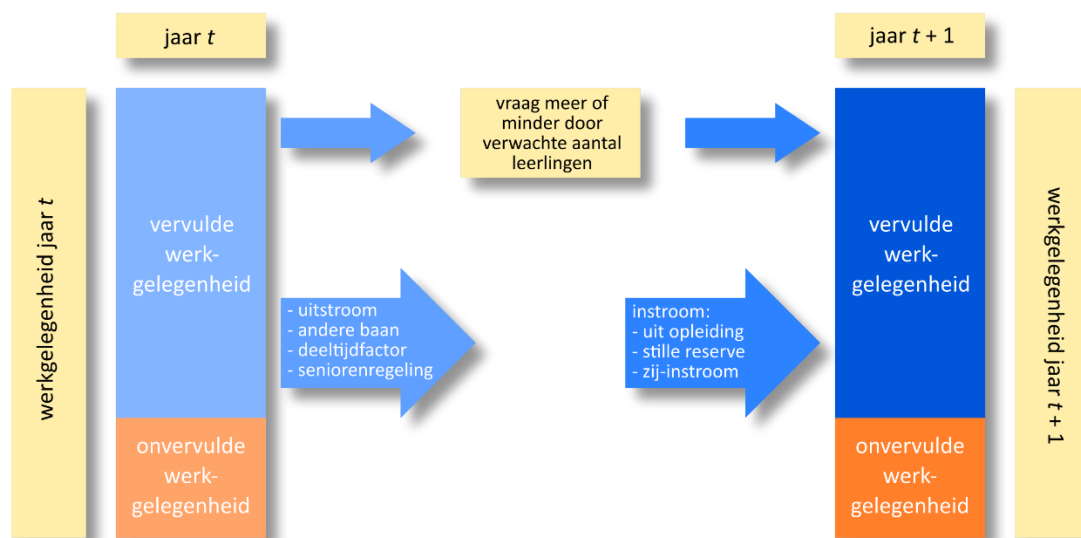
jaar $t$

werkgelegenheid jaar $t$

vervulde werkgelegenheid

onvervulde werkgelegenheid

vraag meer of minder door verwachte aantal leerlingen

- uitstroom
- andere baan
- deeltijdfactor
- seniorenregeling

instroom:
- uit opleiding
- stille reserve
- zij-instroom

jaar $t + 1$

vervulde werkgelegenheid

onvervulde werkgelegenheid

werkgelegenheid jaar $t + 1$